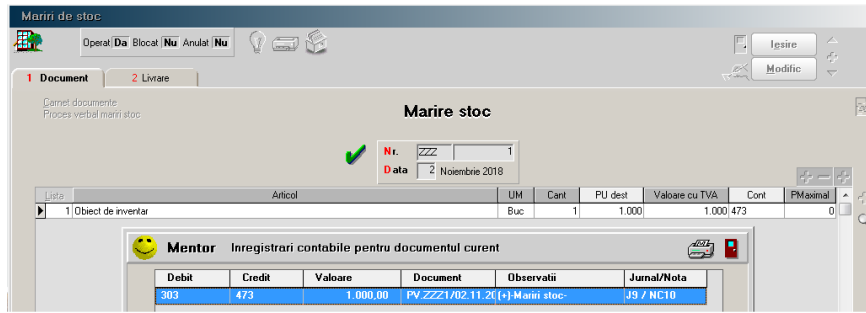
Mariri de stoc

Operat Da Blocat Nu Anulat Nu

Iesire

Modific

1 Document

2 Livrare

Carnet documente

Proces verbal mariri stoc

Marire stoc

Nr. ZZZ 1

Data 2 Noiembrie 2018

| Lista | Articol | UM | Cant | PU dest | Valoare cu TVA | Cont | PMaximal |
|---|---|---|---|---|---|---|---|
| 1 | Obiect de inventar | Buc | 1 | 1.000 | 1.000 | 473 | 0 |

Mentor Inregistrari contabile pentru documentul curent

| Debit | Credit | Valoare | Document | Observatii | Jurnal/Nota |
|---|---|---|---|---|---|
| 303 | 473 | 1.000,00 | PV ZZZ1/02.11.20 | (+)-Mariri stoc- | J9 / NC10 |